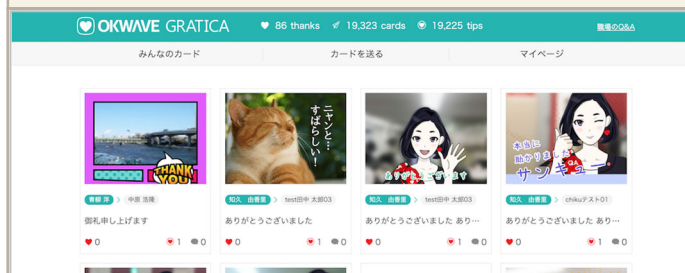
OKWAVE GRATICA 86 thanks 19,323 cards 19,225 tips 職場のQ&A

みんなのカード カードを送る マイページ

THANK YOU

斎藤 洋 中原 浩隆

御礼申し上げます

0 1 0

ニャンと…すばらしい!

知久 由香里 test田中 太郎03

ありがとうございました

0 1 0

ありがとうございます

知久 由香里 test田中 太郎03

ありがとうございました あり…

0 1 0

本当に助かりました サンキュー

知久 由香里 chikuテスト01

ありがとうございました あり…

0 1 0